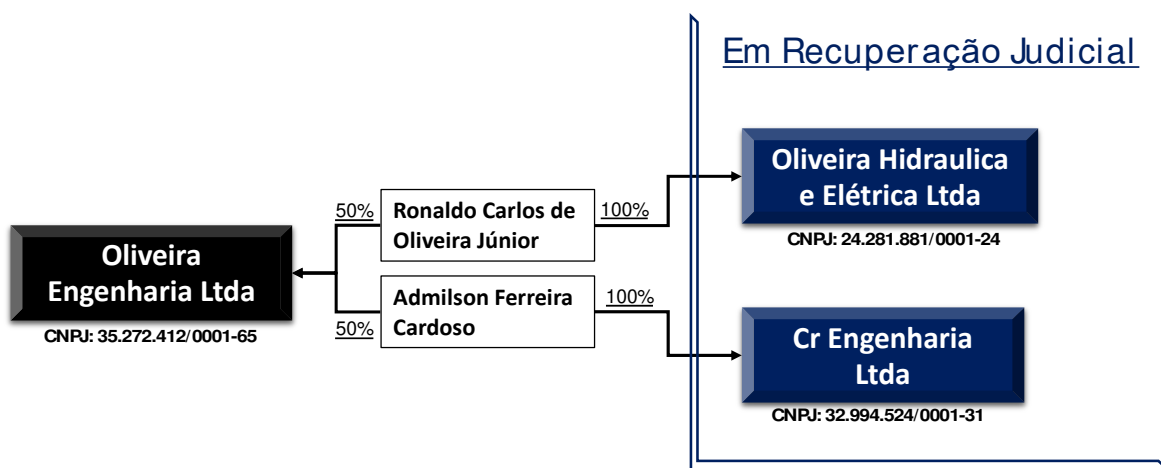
Em Recuperação Judicial

Oliveira Engenharia Ltda
CNPJ: 35.272.412/0001-65

50%
Ronaldo Carlos de Oliveira Júnior
100%

50%
Admilson Ferreira Cardoso
100%

Oliveira Hidraulica e Elétrica Ltda
CNPJ: 24.281.881/0001-24

Cr Engenharia Ltda
CNPJ: 32.994.524/0001-31